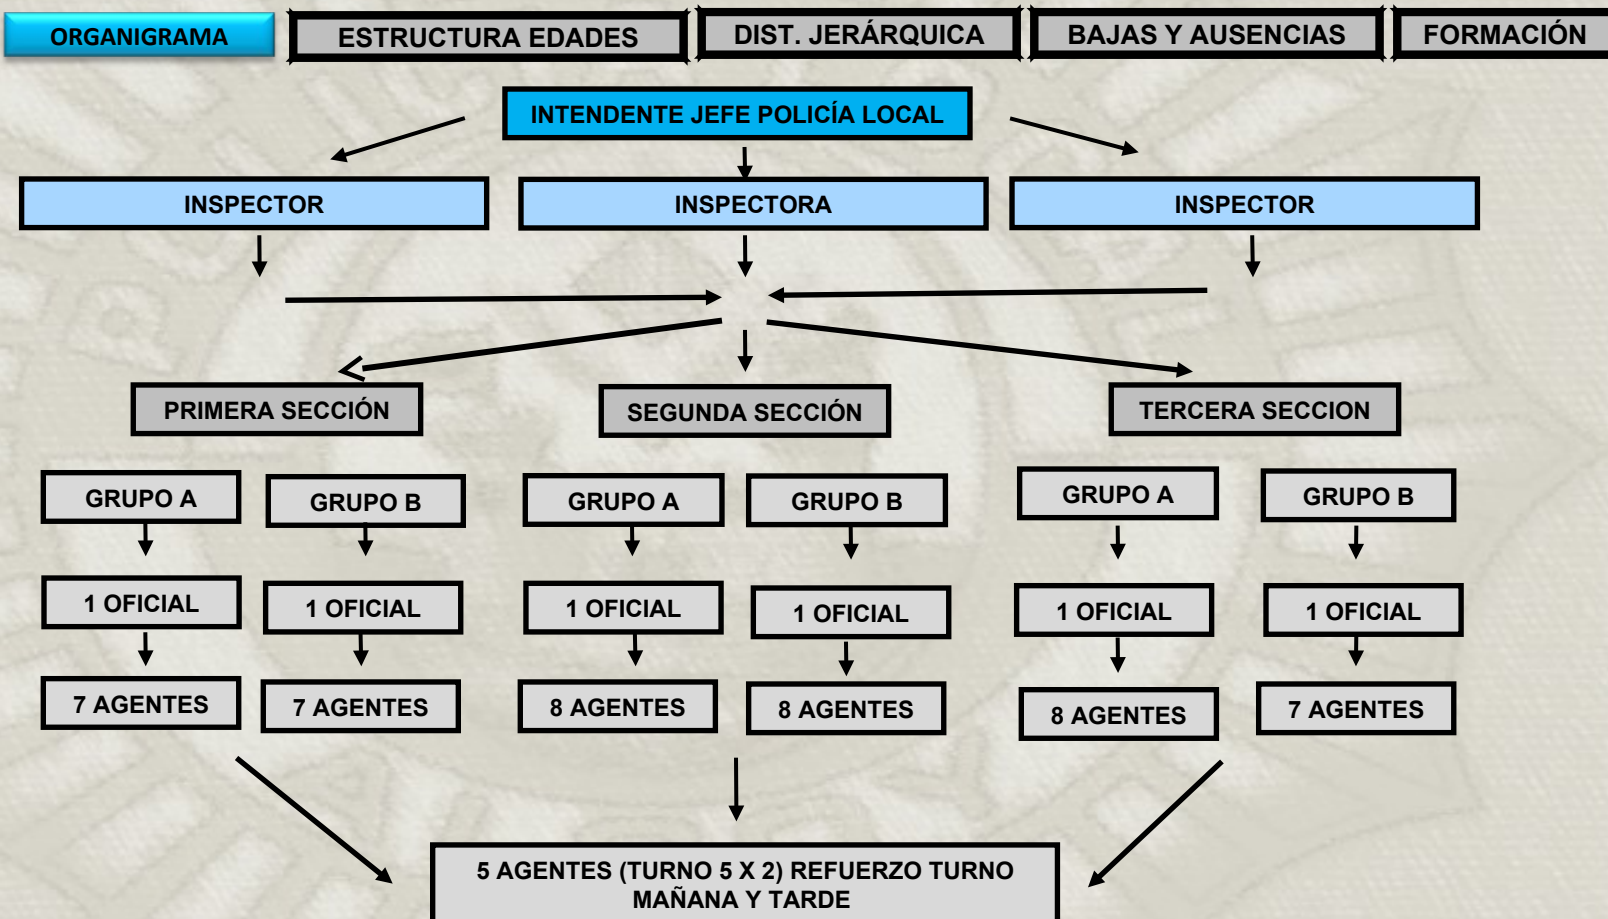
ORGANIGRAMA

ESTRUCTURA EDADES

DIST. JERÁRQUICA

BAJAS Y AUSENCIAS

FORMACIÓN

INTENDENTE JEFE POLICÍA LOCAL

INSPECTOR

INSPECTORA

INSPECTOR

PRIMERA SECCIÓN

SEGUNDA SECCIÓN

TERCERA SECCION

GRUPO A

GRUPO B

GRUPO A

GRUPO B

GRUPO A

GRUPO B

1 OFICIAL

1 OFICIAL

1 OFICIAL

1 OFICIAL

1 OFICIAL

1 OFICIAL

7 AGENTES

7 AGENTES

8 AGENTES

8 AGENTES

8 AGENTES

7 AGENTES

5 AGENTES (TURNO 5 X 2) REFUERZO TURNO MAÑANA Y TARDE